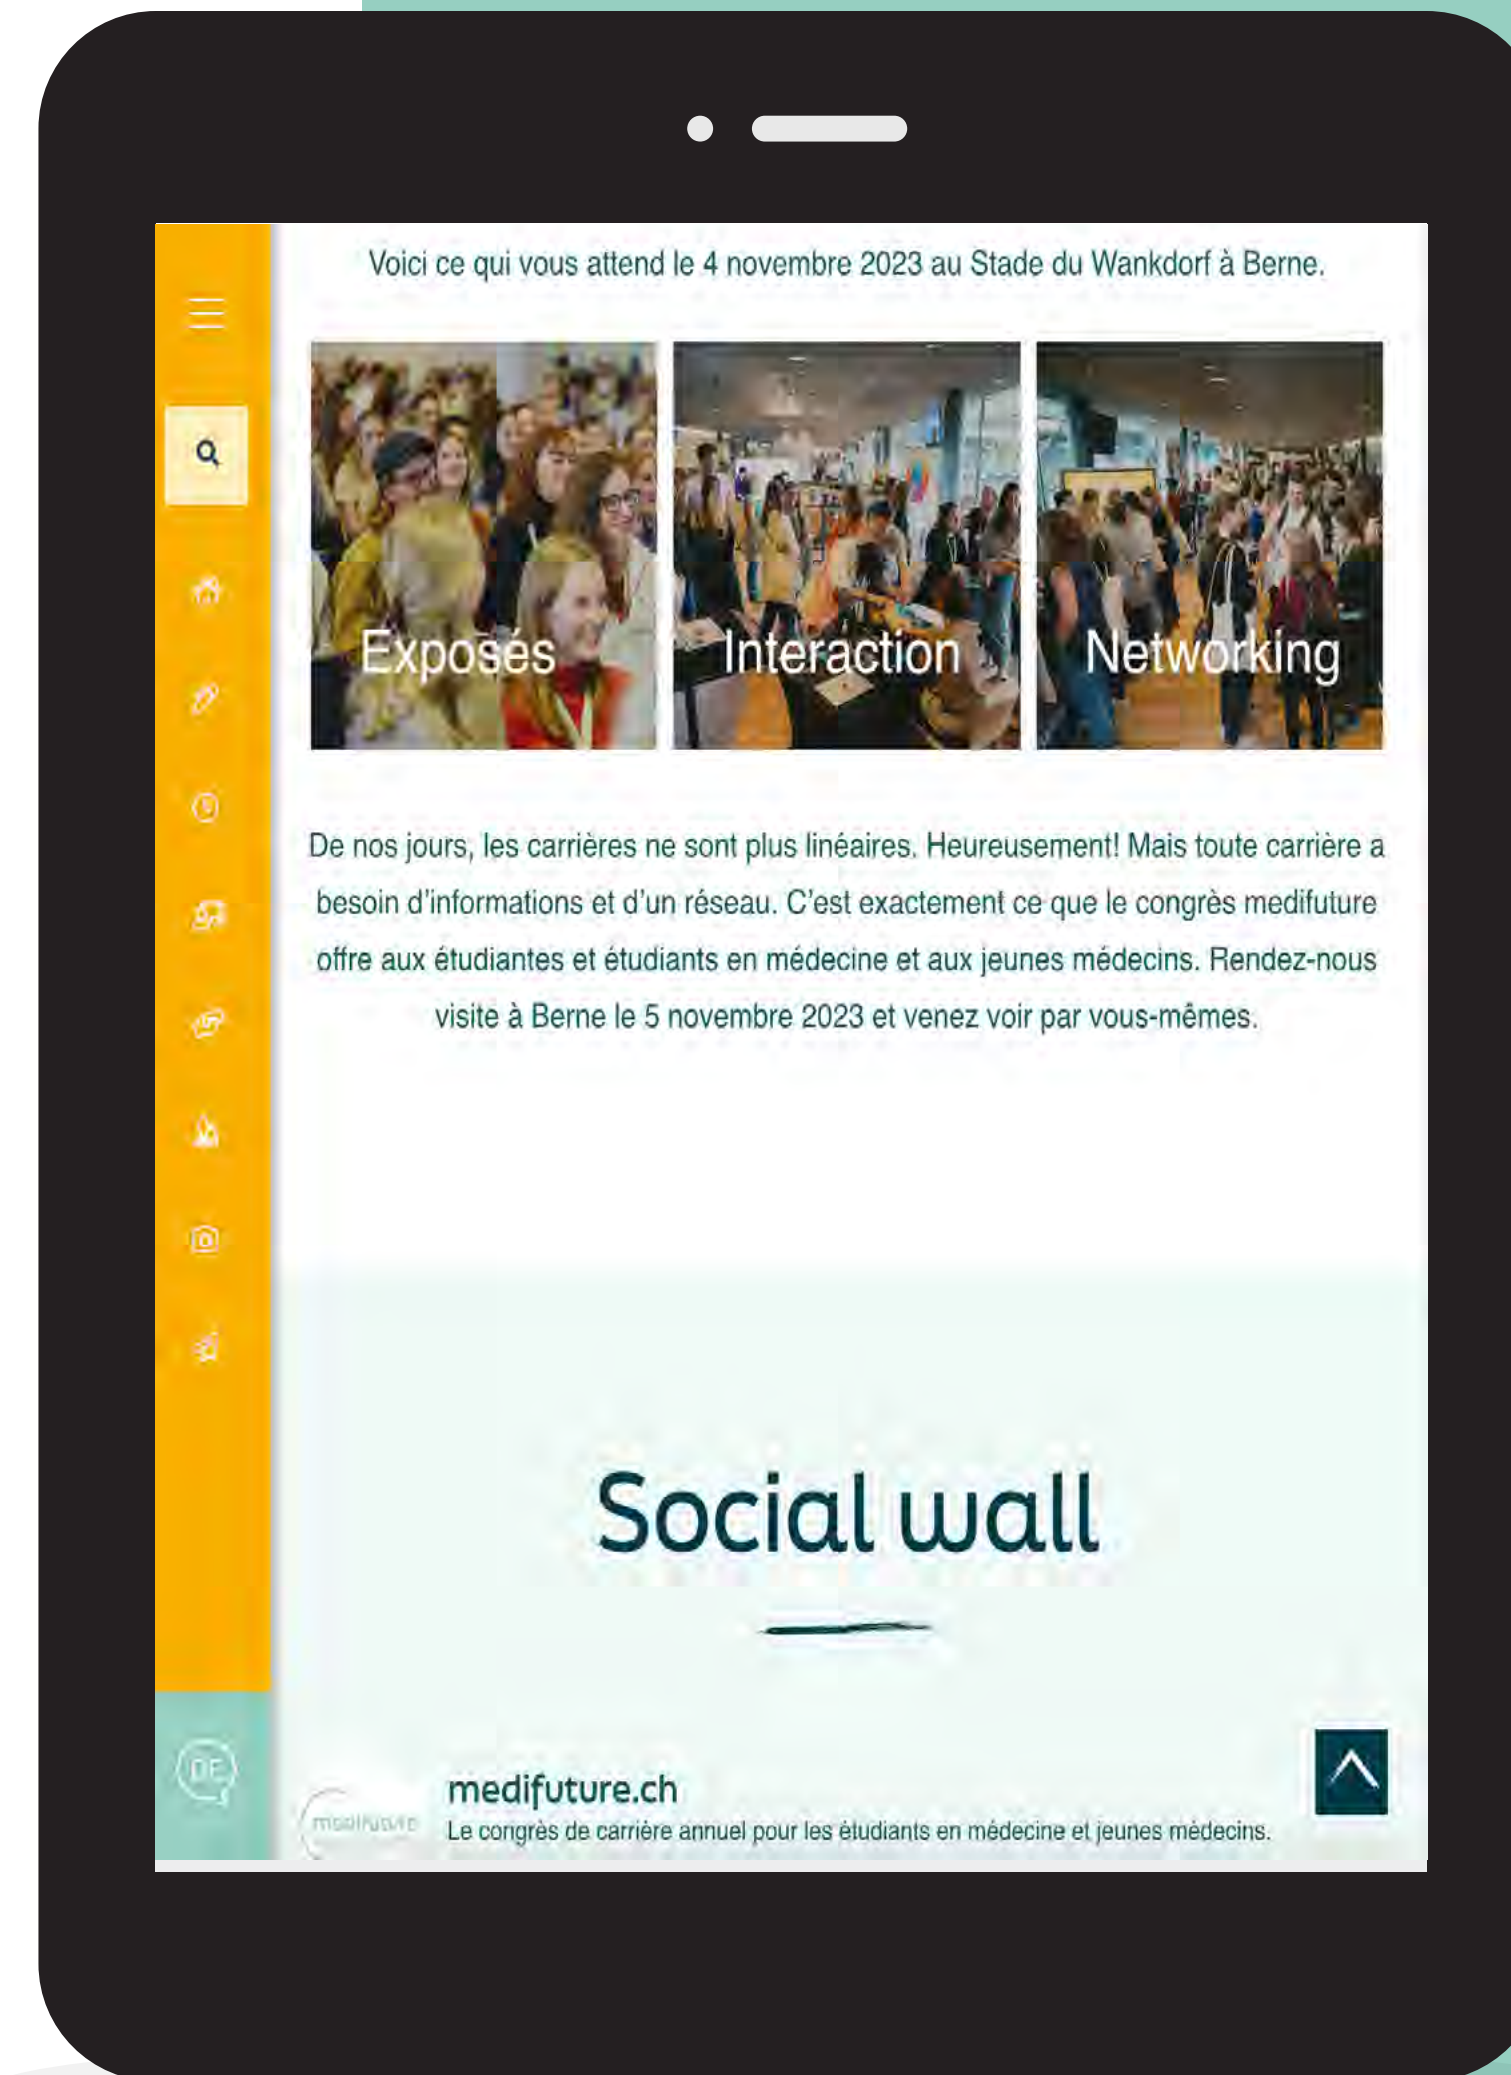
Voici ce qui vous attend le 4 novembre 2023 au Stade du Wankdorf à Berne.

Exposés

Interaction

Networking

De nos jours, les carrières ne sont plus linéaires. Heureusement! Mais toute carrière a besoin d'informations et d'un réseau. C'est exactement ce que le congrès medifuture offre aux étudiantes et étudiants en médecine et aux jeunes médecins. Rendez-nous visite à Berne le 5 novembre 2023 et venez voir par vous-mêmes.

Social wall

DE

medifuture

medifuture.ch

Le congrès de carrière annuel pour les étudiants en médecine et jeunes médecins.